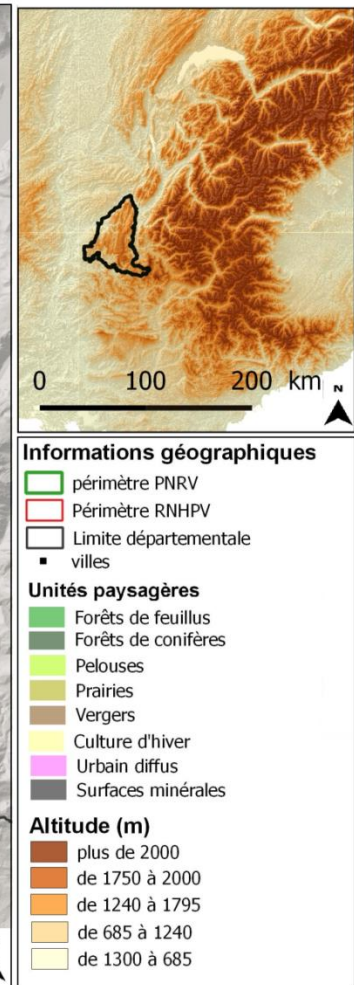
0 100 200 km N

Informations géographiques
périmètre PNRV
Périmètre RNHPV
Limite départementale
villes

Unités paysagères
Forêts de feuillus
Forêts de conifères
Pelouses
Prairies
Vergers
Culture d'hiver
Urbain diffus
Surfaces minérales

Altitude (m)
plus de 2000
de 1750 à 2000
de 1240 à 1795
de 685 à 1240
de 1300 à 685